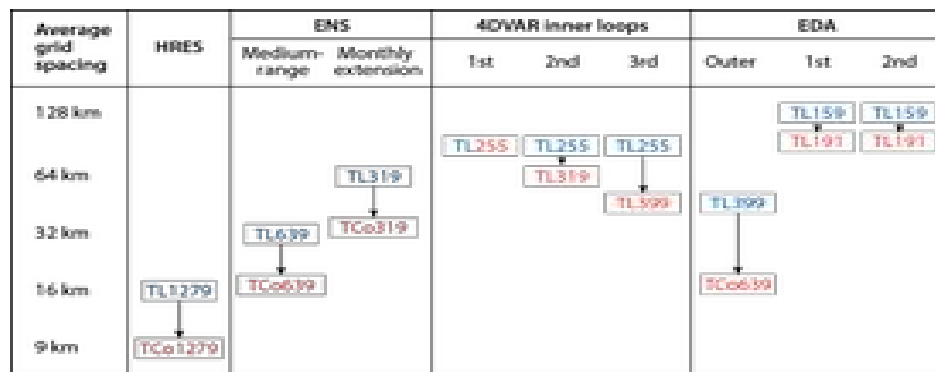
| Average grid spacing | HRES | ENS Medium-range | ENS Monthly extension | 4DVAR inner loops 1st | 4DVAR inner loops 2nd | 4DVAR inner loops 3rd | EDA Outer | EDA 1st | EDA 2nd |
|---|---|---|---|---|---|---|---|---|---|
| 128 km | | | | | | | | TL159 TL191 | TL159 TL191 |
| 64 km | | | TL319 | TL255 | TL255 TL319 | TL255 | | | |
| 32 km | | TL639 | TCo319 | | | TL399 | TL399 | | |
| 16 km | TL1279 | TCo639 | | | | | TCo639 | | |
| 9 km | TCo1279 | | | | | | | | |